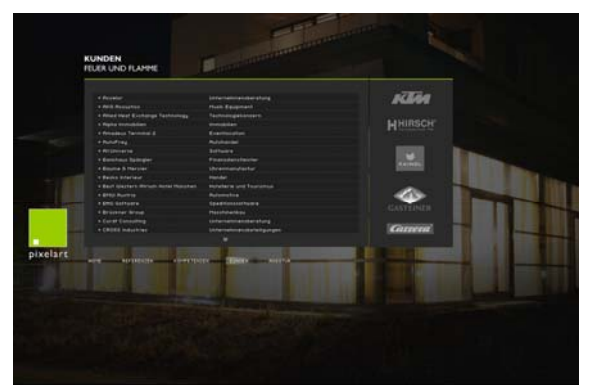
KUNDEN
FEUER UND FLAMME

| | |
|---|---|
| • Accelor | Unternehmensberatung |
| • AKG Acoustics | Music Equipment |
| • Allied Heat Exchange Technology | Technologiekonzern |
| • Alpha Immobilien | Immobilien |
| • Amadeus Terminal 2 | Eventlocation |
| • AutoFrag | Autohandel |
| • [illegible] | Software |
| • Bankhaus Spängler | Finanzdienstleister |
| • Bouche & Mercier | Uhrenmanufaktur |
| • Backo Interieur | Handel |
| • Best Western Atrium Hotel Mannheim | Hotellerie und Tourismus |
| • BMU Austria | Automotive |
| • BMS Software | Speditionssoftware |
| • Brückner Group | Maschinenbau |
| • Cordt Consulting | Unternehmensberatung |
| • CROSS Industries | Unternehmensbeteiligungen |

KTM
HIRSCH
KAINDL
GASTEINER
Carrera

pixelart

HOME REFERENZEN KOMPETENZEN KUNDEN KONTAKT